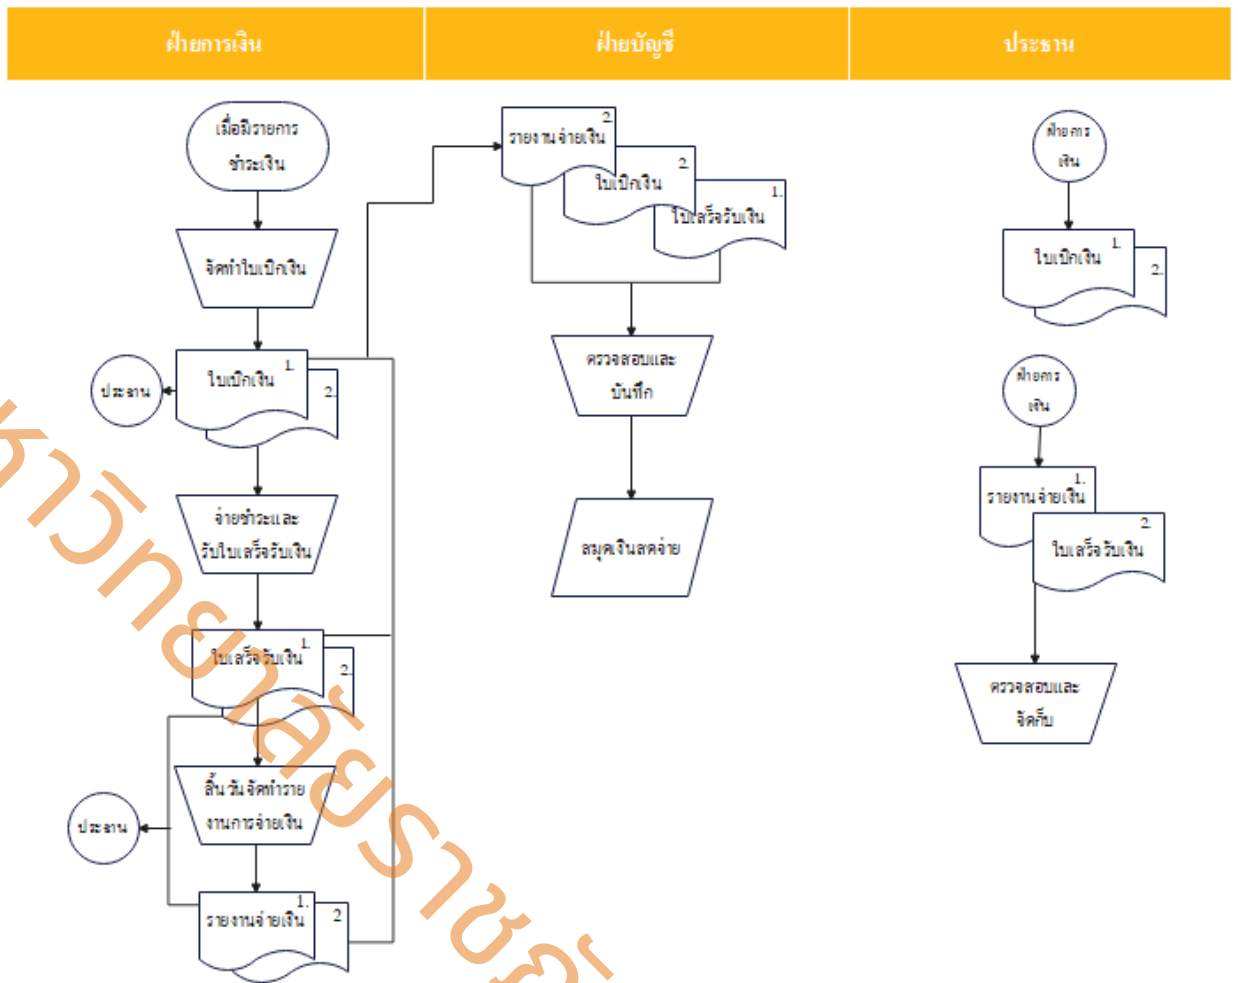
| ฝ่ายการเงิน | ฝ่ายบัญชี | ประธาน |
|---|---|---|

เมื่อมีรายการชำระเงิน

จัดทำใบเบิกเงิน

ใบเบิกเงิน 1.
2.

ประธาน

จ่ายชำระและรับใบเสร็จรับเงิน

ใบเสร็จรับเงิน 1.
2.

สิ้นวันจัดทำรายงานการจ่ายเงิน

ประธาน

รายงานจ่ายเงิน 1.
2

รายงานจ่ายเงิน 2.
ใบเบิกเงิน 2.
ใบเสร็จรับเงิน 1.

ตรวจสอบและบันทึก

สมุดเงินสดจ่าย

ฝ่ายการเงิน

ใบเบิกเงิน 1.
2.

ฝ่ายการเงิน

รายงานจ่ายเงิน 1.
ใบเสร็จรับเงิน 2.

ตรวจสอบและจัดเก็บ

หาวิทยาลัยราชภั